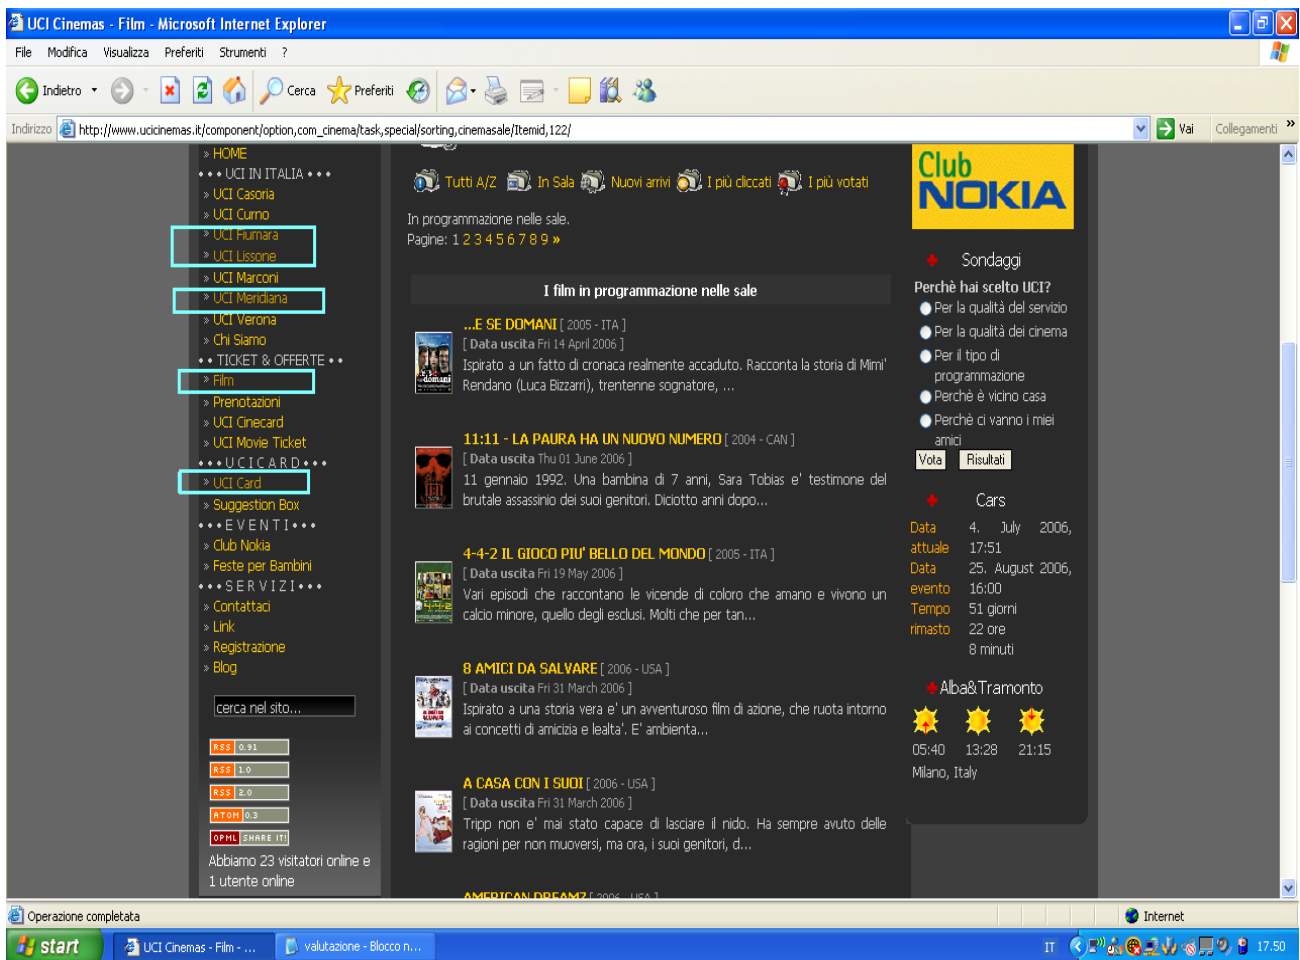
UCI Cinemas - Film - Microsoft Internet Explorer

File Modifica Visualizza Preferiti Strumenti ?

Indietro Cerca Preferiti

Indirizzo http://www.ucicinemas.it/component/option,com_cinema/task,special/sorting,cinemasale/Itemid,122/ Vai Collegamenti

» HOME
• • • UCI IN ITALIA • • •
» UCI Casoria
» UCI Curno
» UCI Fiumara
» UCI Lissone
» UCI Marconi
» UCI Meridiana
» UCI Verona
» Chi Siamo
• • TICKET & OFFERTE • •
» Film
» Prenotazioni
» UCI Cinecard
» UCI Movie Ticket
• • • U C I C A R D • • •
» UCI Card
» Suggestion Box
• • • E V E N T I • • •
» Club Nokia
» Feste per Bambini
• • • S E R V I Z I • • •
» Contattaci
» Link
» Registrazione
» Blog

cerca nel sito...

RSS 0.91
RSS 1.0
RSS 2.0
ATOM 0.3
OPML SHARE IT!

Abbiamo 23 visitatori online e 1 utente online

Tutti A/Z In Sala Nuovi arrivi I più cliccati I più votati

In programmazione nelle sale.
Pagine: 1 2 3 4 5 6 7 8 9 »

I film in programmazione nelle sale

...E SE DOMANI [ 2005 - ITA ]
[ Data uscita Fri 14 April 2006 ]
Ispirato a un fatto di cronaca realmente accaduto. Racconta la storia di Mimi' Rendano (Luca Bizzarri), trentenne sognatore, ...

11:11 - LA PAURA HA UN NUOVO NUMERO [ 2004 - CAN ]
[ Data uscita Thu 01 June 2006 ]
11 gennaio 1992. Una bambina di 7 anni, Sara Tobias e' testimone del brutale assassinio dei suoi genitori. Diciotto anni dopo...

4-4-2 IL GIOCO PIU' BELLO DEL MONDO [ 2005 - ITA ]
[ Data uscita Fri 19 May 2006 ]
Vari episodi che raccontano le vicende di coloro che amano e vivono un calcio minore, quello degli esclusi. Molti che per tan...

8 AMICI DA SALVARE [ 2006 - USA ]
[ Data uscita Fri 31 March 2006 ]
Ispirato a una storia vera e' un avventuroso film di azione, che ruota intorno ai concetti di amicizia e lealta'. E' ambienta...

A CASA CON I SUOI [ 2006 - USA ]
[ Data uscita Fri 31 March 2006 ]
Tripp non e' mai stato capace di lasciare il nido. Ha sempre avuto delle ragioni per non muoversi, ma ora, i suoi genitori, d...

AMERICAN DREAMZ [ 2006 - USA ]

Club NOKIA

Sondaggi
Perchè hai scelto UCI?
Per la qualità del servizio
Per la qualità dei cinema
Per il tipo di programmazione
Perchè è vicino casa
Perchè ci vanno i miei amici
Vota Risultati

Cars
| Data attuale | 4. July 2006, 17:51 |
|---|---|
| Data evento | 25. August 2006, 16:00 |
| Tempo rimasto | 51 giorni 22 ore 8 minuti |

Alba&Tramonto
05:40 13:28 21:15
Milano, Italy

Operazione completata Internet

start UCI Cinemas - Film - ... valutazione - Blocco n... IT 17.50